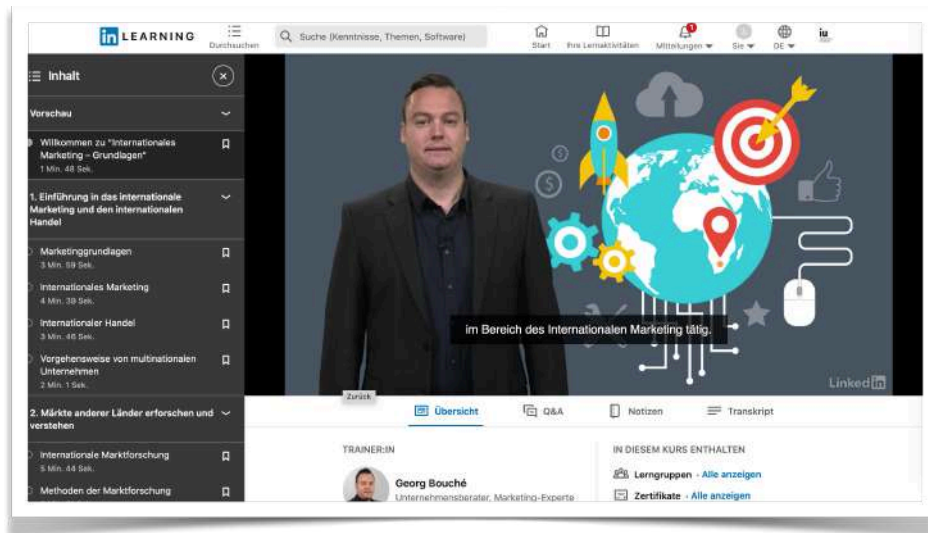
in LEARNING
Durchsuchen
Suche (Kenntnisse, Themen, Software)
Start
Ihre Lernaktivitäten
1
Mitteilungen
Sie
DE
iu

Inhalt

Vorschau

Willkommen zu "Internationales Marketing – Grundlagen"
1 Min. 48 Sek.

1. Einführung in das internationale Marketing und den internationalen Handel

Marketinggrundlagen
3 Min. 59 Sek.

Internationales Marketing
4 Min. 39 Sek.

Internationaler Handel
3 Min. 46 Sek.

Vorgehensweise von multinationalen Unternehmen
2 Min. 1 Sek.

2. Märkte anderer Länder erforschen und verstehen

Internationale Marktforschung
5 Min. 44 Sek.

Methoden der Marktforschung

im Bereich des Internationalen Marketing tätig.

Linked in

Zurück

Übersicht
Q&A
Notizen
Transkript

TRAINER:IN

Georg Bouché
Unternehmensberater, Marketing-Experte

IN DIESEM KURS ENTHALTEN

Lerngruppen · Alle anzeigen

Zertifikate · Alle anzeigen